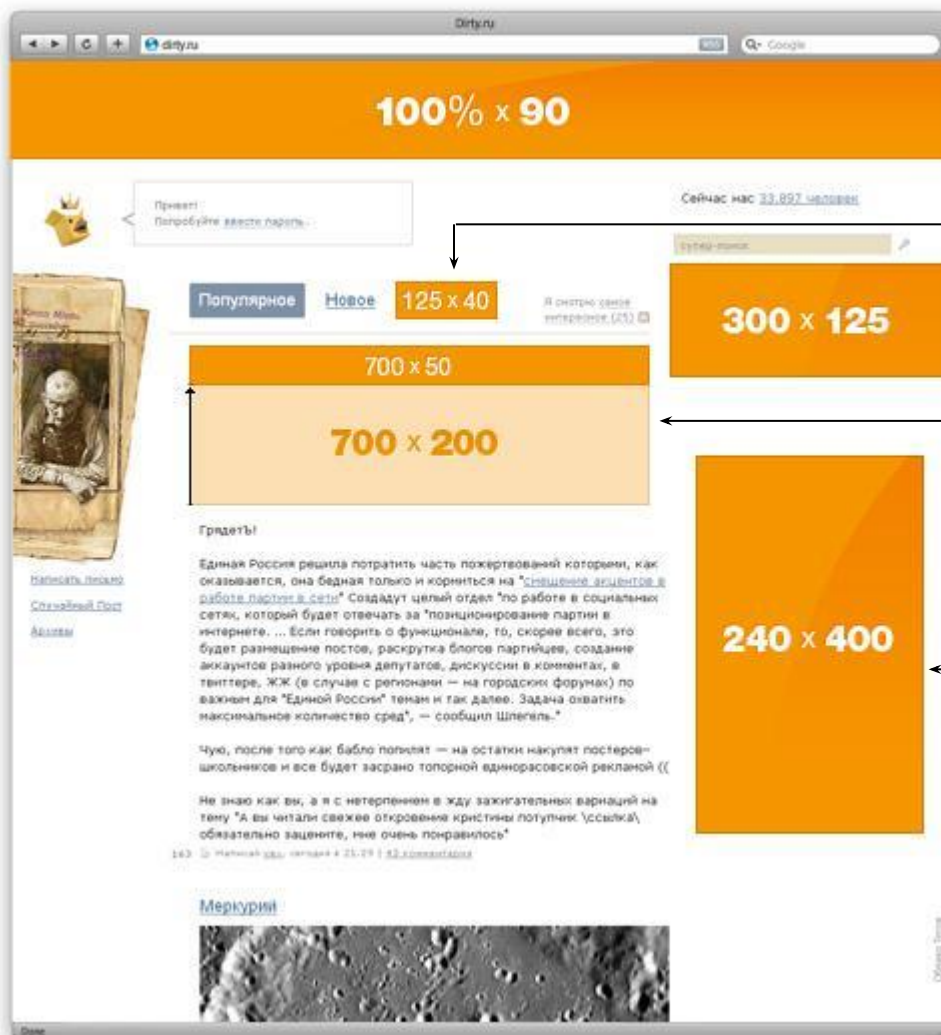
Dirty.ru

dirty.ru

Google

100% x 90

Привет!
Попробуйте ввести пароль.

Сейчас нас 33 897 человек

супер-поиск

Популярное Новое 125 x 40

Я смотрю самое интересное (25)

300 x 125

700 x 50

700 x 200

240 x 400

ГрядетЪ!

Единая Россия решила потратить часть пожертвований которыми, как оказывается, она бедная только и кормиться на "смещение акцентов в работе партии в сети" Создадут целый отдел "по работе в социальных сетях, который будет отвечать за "позиционирование партии в интернете. ... Если говорить о функционале, то, скорее всего, это будет размещение постов, раскрутка блогов партийцев, создание аккаунтов разного уровня депутатов, дискуссии в комментах, в твиттере, ЖЖ (в случае с регионами — на городских форумах) по важным для "Единой России" темам и так далее. Задача охватить максимальное количество сред", — сообщил Шлегель."

Чую, после того как бабло попилят — на остатки накупят постеров-школьников и все будет засрано топорной единорасовской рекламой ((

Не знаю как вы, а я с нетерпением в жду зажигательных вариаций на тему "А вы читали свежее откровение кристины потупчик \ссылка\ обязательно заценинте, мне очень понравилось"

163 Написал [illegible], сегодня в 21:29 | 43 комментария

Написать письмо
Случайный Пост
Архивы

Меркурий

Done